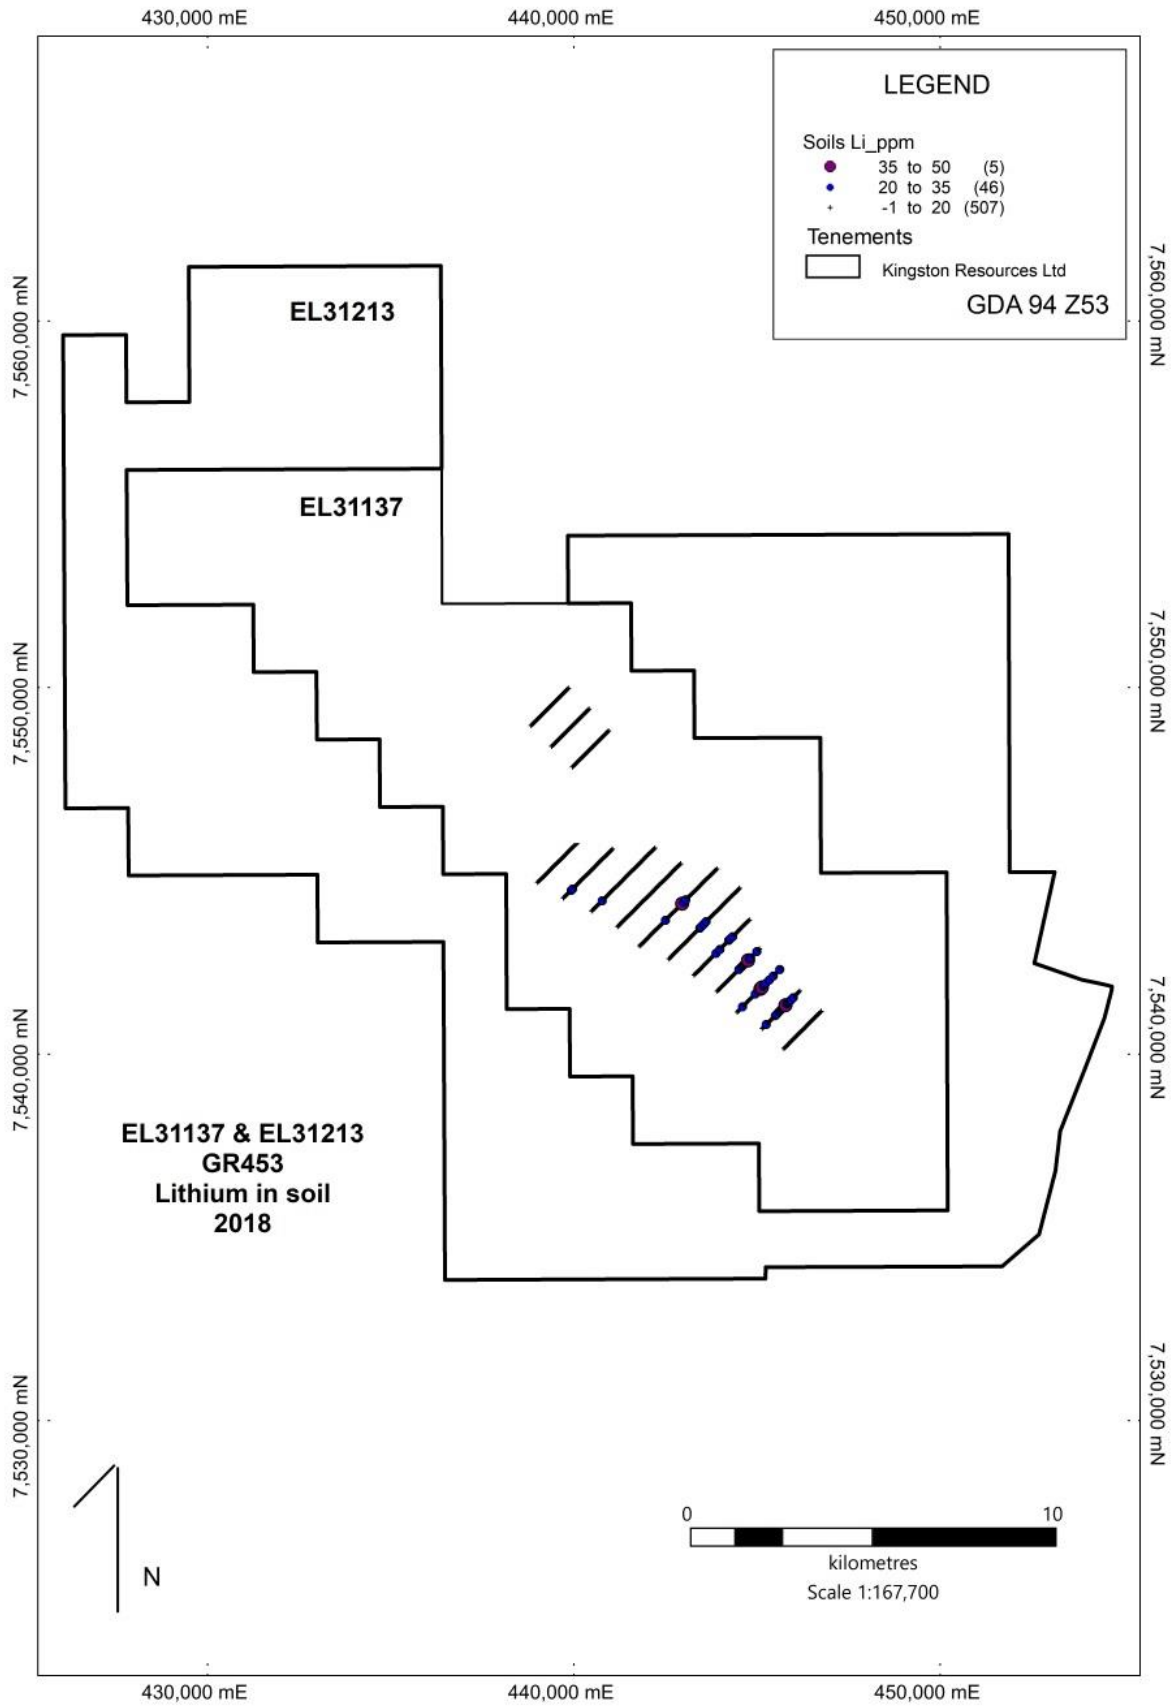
430,000 mE
440,000 mE
450,000 mE

LEGEND

Soils Li_ppm
35 to 50 (5)
20 to 35 (46)
-1 to 20 (507)

Tenements
Kingston Resources Ltd

GDA 94 Z53

7,560,000 mN
7,560,000 mN

EL31213

EL31137

7,550,000 mN
7,550,000 mN

7,540,000 mN
7,540,000 mN

EL31137 & EL31213
GR453
Lithium in soil
2018

7,530,000 mN
7,530,000 mN

N

0
10
kilometres
Scale 1:167,700

430,000 mE
440,000 mE
450,000 mE